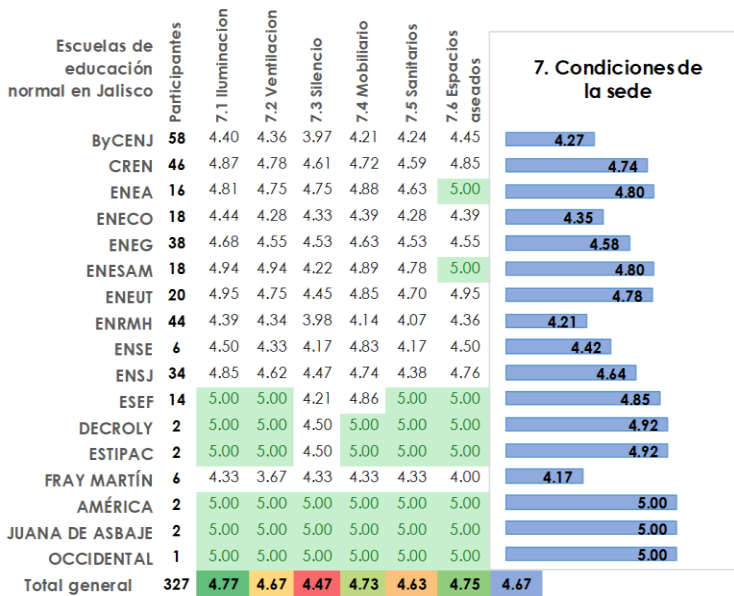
| Escuelas de educación normal en Jalisco | Participantes | 7.1 Iluminacion | 7.2 Ventilacion | 7.3 Silencio | 7.4 Mobiliario | 7.5 Sanitarios | 7.6 Espacios aseados | 7. Condiciones de la sede |
|---|---|---|---|---|---|---|---|---|
| ByCENJ | 58 | 4.40 | 4.36 | 3.97 | 4.21 | 4.24 | 4.45 | 4.27 |
| CREN | 46 | 4.87 | 4.78 | 4.61 | 4.72 | 4.59 | 4.85 | 4.74 |
| ENEA | 16 | 4.81 | 4.75 | 4.75 | 4.88 | 4.63 | 5.00 | 4.80 |
| ENECO | 18 | 4.44 | 4.28 | 4.33 | 4.39 | 4.28 | 4.39 | 4.35 |
| ENEG | 38 | 4.68 | 4.55 | 4.53 | 4.63 | 4.53 | 4.55 | 4.58 |
| ENESAM | 18 | 4.94 | 4.94 | 4.22 | 4.89 | 4.78 | 5.00 | 4.80 |
| ENEUT | 20 | 4.95 | 4.75 | 4.45 | 4.85 | 4.70 | 4.95 | 4.78 |
| ENRMH | 44 | 4.39 | 4.34 | 3.98 | 4.14 | 4.07 | 4.36 | 4.21 |
| ENSE | 6 | 4.50 | 4.33 | 4.17 | 4.83 | 4.17 | 4.50 | 4.42 |
| ENSJ | 34 | 4.85 | 4.62 | 4.47 | 4.74 | 4.38 | 4.76 | 4.64 |
| ESEF | 14 | 5.00 | 5.00 | 4.21 | 4.86 | 5.00 | 5.00 | 4.85 |
| DECROLY | 2 | 5.00 | 5.00 | 4.50 | 5.00 | 5.00 | 5.00 | 4.92 |
| ESTIPAC | 2 | 5.00 | 5.00 | 4.50 | 5.00 | 5.00 | 5.00 | 4.92 |
| FRAY MARTÍN | 6 | 4.33 | 3.67 | 4.33 | 4.33 | 4.33 | 4.00 | 4.17 |
| AMÉRICA | 2 | 5.00 | 5.00 | 5.00 | 5.00 | 5.00 | 5.00 | 5.00 |
| JUANA DE ASBAJE | 2 | 5.00 | 5.00 | 5.00 | 5.00 | 5.00 | 5.00 | 5.00 |
| OCCIDENTAL | 1 | 5.00 | 5.00 | 5.00 | 5.00 | 5.00 | 5.00 | 5.00 |
| Total general | 327 | 4.77 | 4.67 | 4.47 | 4.73 | 4.63 | 4.75 | 4.67 |